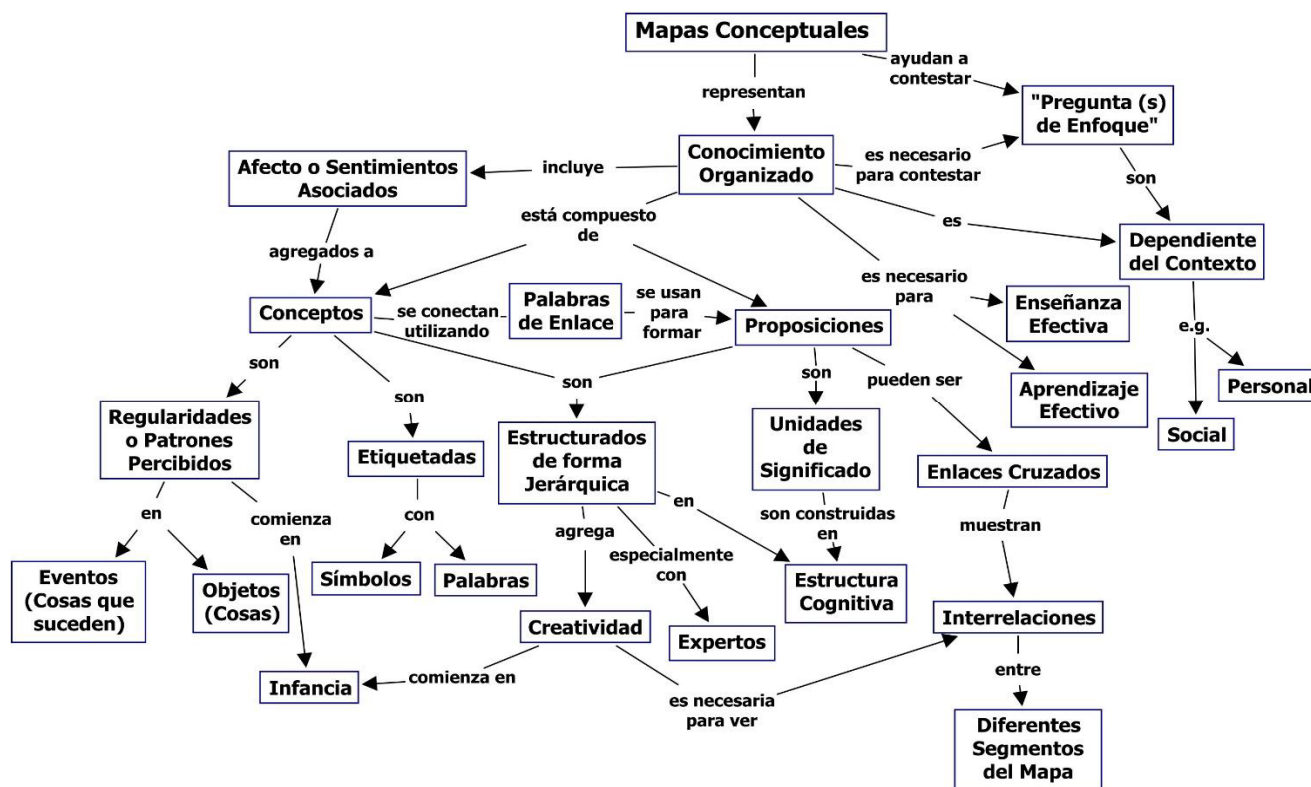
Mapas Conceptuales

ayudan a contestar

representan

"Pregunta (s) de Enfoque"

Conocimiento Organizado

incluye

Afecto o Sentimientos Asociados

es necesario para contestar

son

está compuesto de

es

Dependiente del Contexto

agregados a

es necesario para

Conceptos

se conectan utilizando

Palabras de Enlace

se usan para formar

Proposiciones

Enseñanza Efectiva

e.g.

son

son

son

pueden ser

Aprendizaje Efectivo

Personal

Regularidades o Patrones Percibidos

son

Estructurados de forma Jerárquica

Unidades de Significado

Social

Etiquetadas

Enlaces Cruzados

en

comienza en

con

en

agrega

son construidas en

muestran

especialmente con

Eventos (Cosas que suceden)

Objetos (Cosas)

Símbolos

Palabras

Estructura Cognitiva

Creatividad

Interrelaciones

Expertos

entre

Infancia

comienza en

es necesaria para ver

Diferentes Segmentos del Mapa